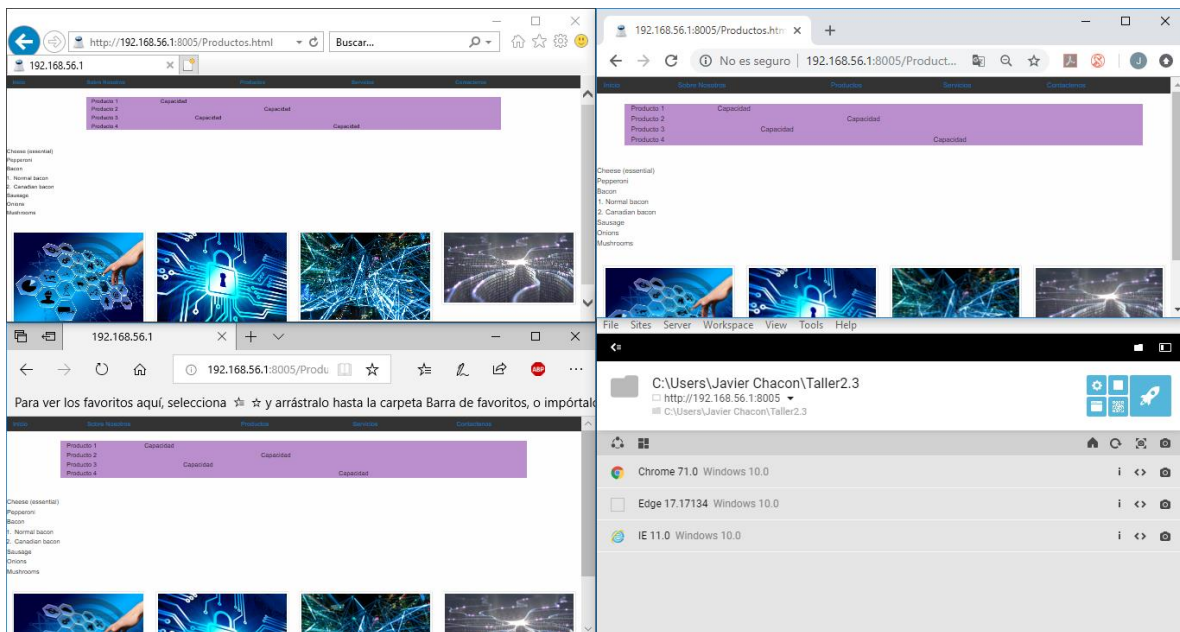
http://192.168.56.1:8005/Productos.html
Buscar...
192.168.56.1

Inicio Sobre Nosotros Productos Servicios Contactenos

Producto 1 Capacidad
Producto 2 Capacidad
Producto 3 Capacidad
Producto 4 Capacidad

Cheese (essential)
Pepperoni
Bacon
1. Normal bacon
2. Canadian bacon
Sausage
Onions
Mushrooms

192.168.56.1:8005/Productos.htm ×
No es seguro | 192.168.56.1:8005/Product...

Inicio Sobre Nosotros Productos Servicios Contactenos

Producto 1 Capacidad
Producto 2 Capacidad
Producto 3 Capacidad
Producto 4 Capacidad

Cheese (essential)
Pepperoni
Bacon
1. Normal bacon
2. Canadian bacon
Sausage
Onions
Mushrooms

192.168.56.1
192.168.56.1:8005/Produ
Para ver los favoritos aquí, selecciona ☆ y arrástralo hasta la carpeta Barra de favoritos, o impórtalo

Inicio Sobre Nosotros Productos Servicios Contactenos

Producto 1 Capacidad
Producto 2 Capacidad
Producto 3 Capacidad
Producto 4 Capacidad

Cheese (essential)
Pepperoni
Bacon
1. Normal bacon
2. Canadian bacon
Sausage
Onions
Mushrooms

File Sites Server Workspace View Tools Help

C:\Users\Javier Chacon\Taller2.3
http://192.168.56.1:8005
C:\Users\Javier Chacon\Taller2.3

Chrome 71.0 Windows 10.0
Edge 17.17134 Windows 10.0
IE 11.0 Windows 10.0